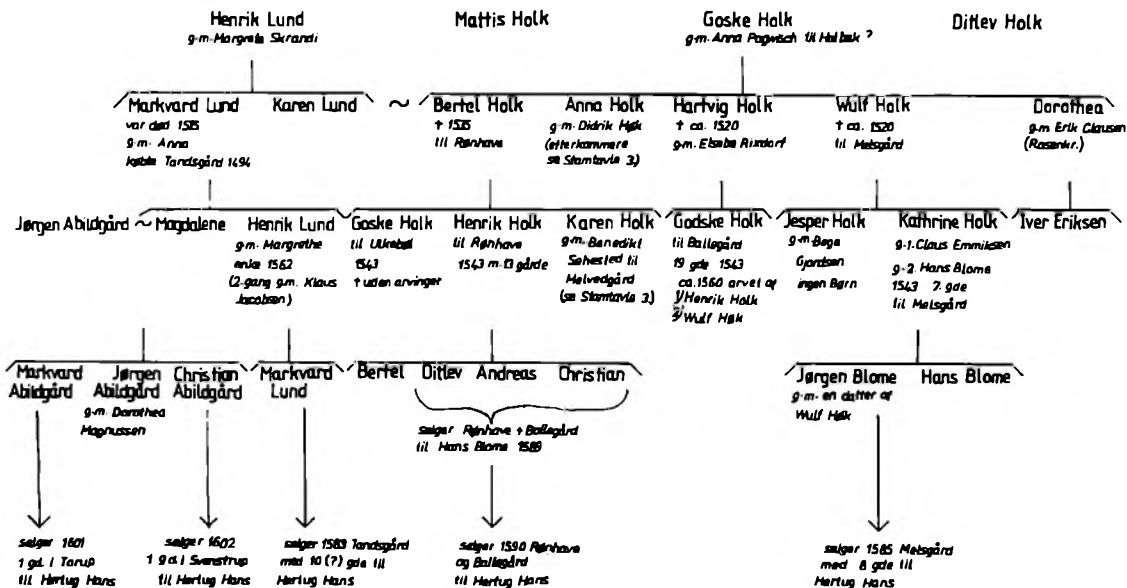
Henrik Lund
g.m. Margrete Skrandi

Mattis Holk

Goske Holk
g.m. Anna Pogwsch til Halbek ?

Ditlev Holk

Markvard Lund
var død 1515
g.m. Anna
købte Tandsgård 1494

Karen Lund

~

Bertel Holk
† 1535
til Rønhave

Anna Holk
g.m. Didrik Høk
(efterkommere se Stamtavle 3)

Hartvig Holk
† ca. 1520
g.m. Elsabe Rixdorf

Wulf Holk
† ca. 1520
til Melsgård

Dorothea
g.m. Erik Clausen
(Rosenkr.)

Jørgen Abildgård ~ Magdalene

Henrik Lund
g.m. Margrethe
enke 1562
(2.gang g.m. Klaus Jacobsen)

Goske Holk
til Ulkebøl
1543
† uden arvinger

Henrik Holk
til Rønhave
1543 m. 13 gårde

Karen Holk
g.m. Benedikt Sehested til Melvedgård
(se Stamtavle 3)

Godske Holk
til Ballegård
19 gde 1543
ca.1560 arvet af
1) Henrik Holk
2) Wulf Høk

Jesper Holk
g.m. Bege Gjordsen
ingen Børn

Kathrine Holk
g.1. Claus Emmiksen
g.2. Hans Blome
1543 7 gde
til Melsgård

Iver Eriksen

Markvard Abildgård

Jørgen Abildgård
g.m. Dorothea Magnussen

Christian Abildgård

Markvard Lund

Bertel

Ditlev

Andreas

Christian

sælger Rønhave + Ballegård til Hans Blome 1589

Jørgen Blome
g.m. en datter af Wulf Høk

Hans Blome

sælger 1601
1 gd. i Torup
til Hertug Hans

sælger 1602
1 gd. i Svenstrup
til Hertug Hans

sælger 1583 Tandsgård
med 10 (?) gde til
Hertug Hans

sælger 1590 Rønhave
og Ballegård
til Hertug Hans

sælger 1585 Melsgård
med 8 gde til
Hertug Hans